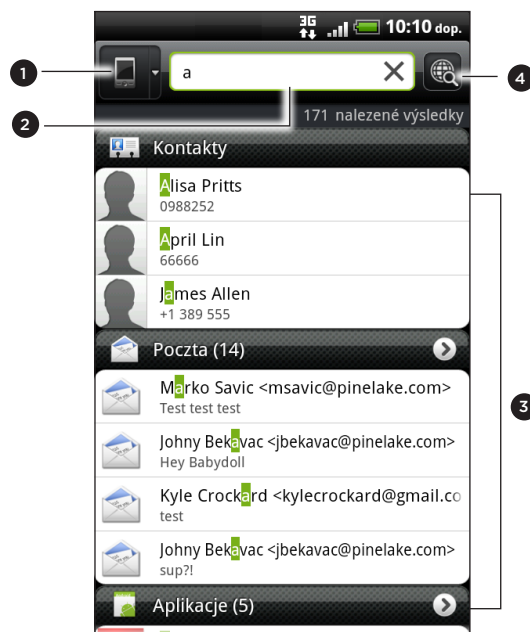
3G 10:10 dop.

1

a

2

4

171 nalezené výsledky

Kontakty

Alisa Pritts
0988252

April Lin
66666

James Allen
+1 389 555

Poczta (14)

3

Marko Savic <msavic@pinelake.com>
Test test test

Johny Bekavac <jbekavac@pinelake.com>
Hey Babydoll

Kyle Crockard <kylecrockard@gmail.co
test

Johny Bekavac <jbekavac@pinelake.com>
sup?!

Aplikacje (5)